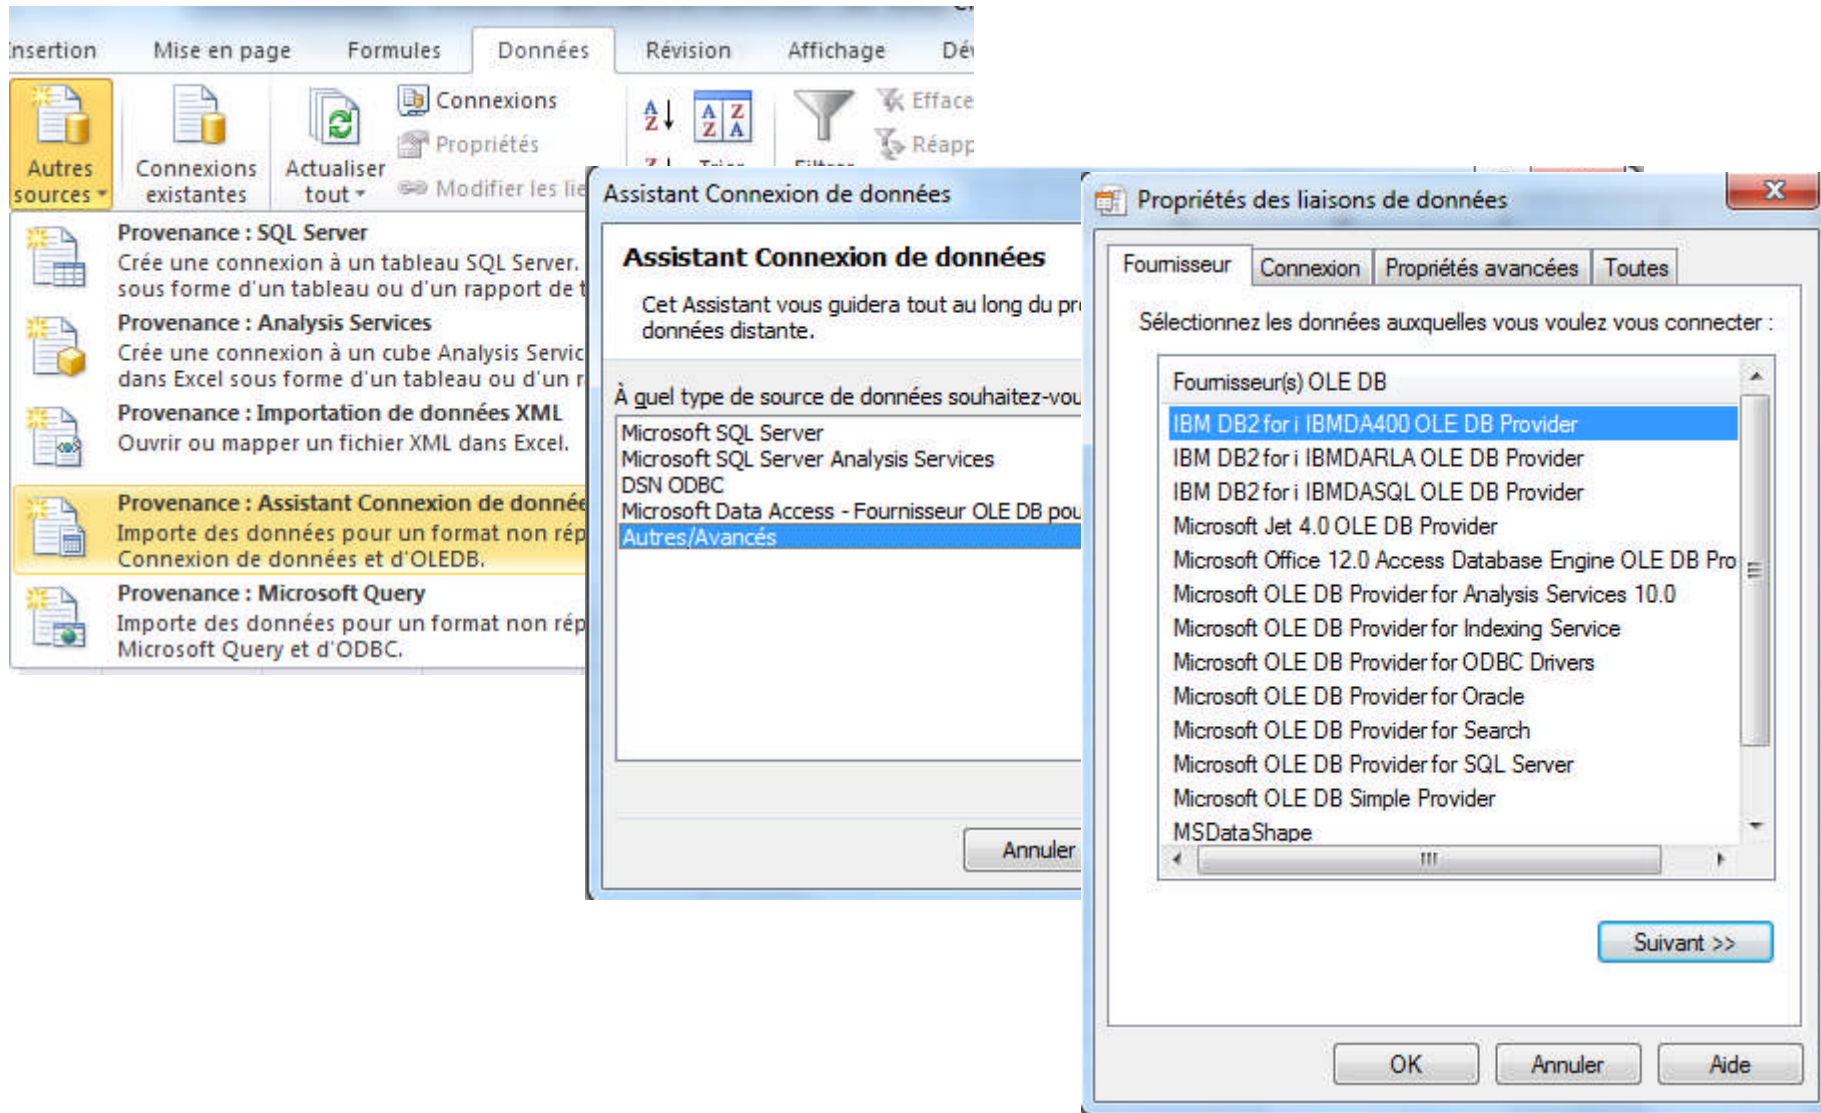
nsertion Mise en page Formules Données Révision Affichage Dé

Autres sources

Connexions existantes

Actualiser tout

Connexions

Propriétés

Modifier les lie

Efface

Réapp

Provenance : SQL Server
Crée une connexion à un tableau SQL Server. sous forme d'un tableau ou d'un rapport de t

Provenance : Analysis Services
Crée une connexion à un cube Analysis Servic dans Excel sous forme d'un tableau ou d'un r

Provenance : Importation de données XML
Ouvrir ou mapper un fichier XML dans Excel.

Provenance : Assistant Connexion de donnée
Importe des données pour un format non rép Connexion de données et d'OLEDB.

Provenance : Microsoft Query
Importe des données pour un format non rép Microsoft Query et d'ODBC.

Assistant Connexion de données

Assistant Connexion de données

Cet Assistant vous guidera tout au long du pr données distante.

À quel type de source de données souhaitez-vou

Microsoft SQL Server
Microsoft SQL Server Analysis Services
DSN ODBC
Microsoft Data Access - Fournisseur OLE DB pou
Autres/Avancés

Annuler

Propriétés des liaisons de données

Fournisseur | Connexion | Propriétés avancées | Toutes

Sélectionnez les données auxquelles vous voulez vous connecter :

Fournisseur(s) OLE DB
IBM DB2 for i IBMDA400 OLE DB Provider
IBM DB2 for i IBMDARLA OLE DB Provider
IBM DB2 for i IBMDASQL OLE DB Provider
Microsoft Jet 4.0 OLE DB Provider
Microsoft Office 12.0 Access Database Engine OLE DB Pro
Microsoft OLE DB Provider for Analysis Services 10.0
Microsoft OLE DB Provider for Indexing Service
Microsoft OLE DB Provider for ODBC Drivers
Microsoft OLE DB Provider for Oracle
Microsoft OLE DB Provider for Search
Microsoft OLE DB Provider for SQL Server
Microsoft OLE DB Simple Provider
MSDataShape

Suivant >>

OK Annuler Aide